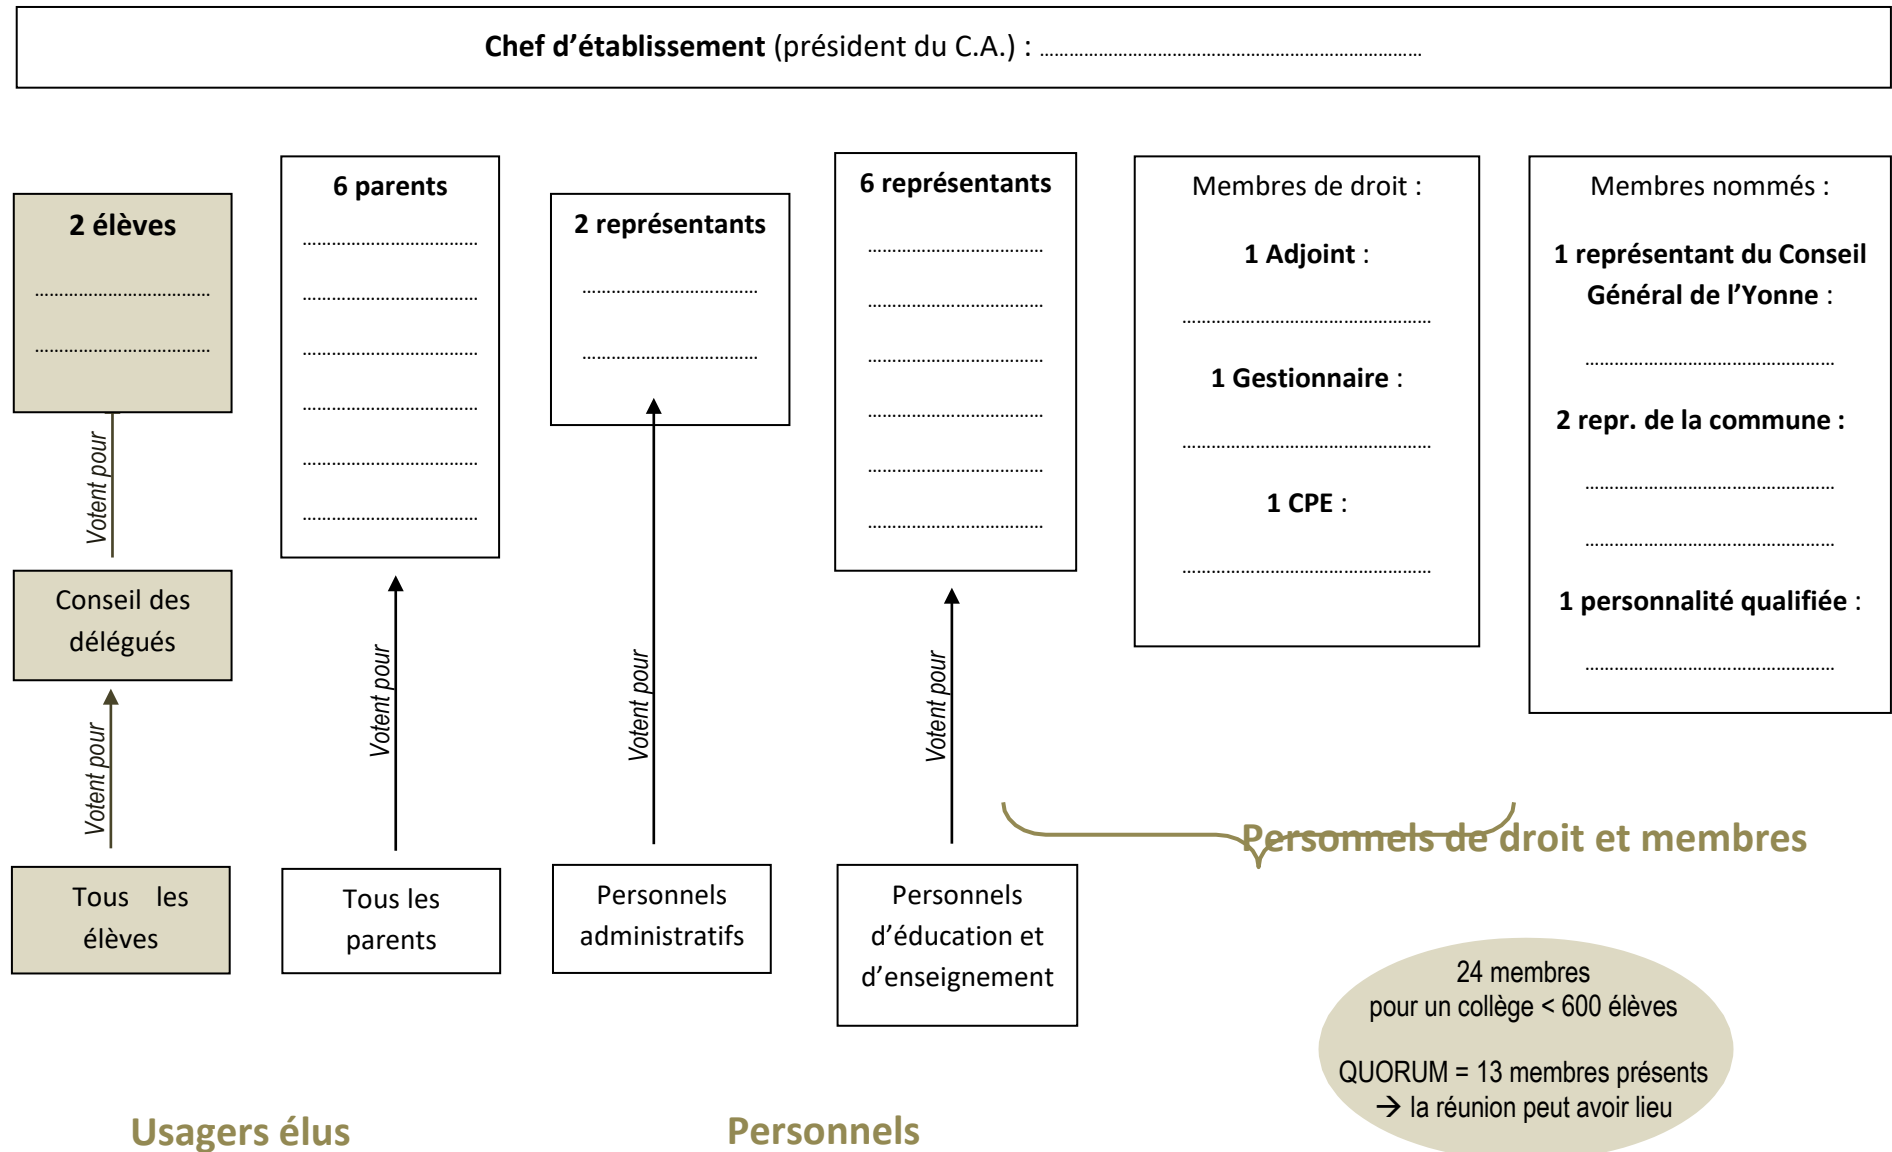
**Chef d'établissement** (président du C.A.) : ………………………………………………

**2 élèves**
……………………………
……………………………

Votent pour

Conseil des délégués

Votent pour

Tous les élèves

**6 parents**
……………………………
……………………………
……………………………
……………………………
……………………………
……………………………

Votent pour

Tous les parents

**2 représentants**
……………………………
……………………………

Votent pour

Personnels administratifs

**6 représentants**
……………………………
……………………………
……………………………
……………………………
……………………………
……………………………

Votent pour

Personnels d'éducation et d'enseignement

Membres de droit :

**1 Adjoint** :
………………………………………

**1 Gestionnaire** :
………………………………………

**1 CPE** :
………………………………………

Membres nommés :

**1 représentant du Conseil Général de l'Yonne** :
………………………………………

**2 repr. de la commune :**
………………………………………
………………………………………

**1 personnalité qualifiée** :
………………………………………

Personnels de droit et membres

24 membres
pour un collège < 600 élèves

QUORUM = 13 membres présents
→ la réunion peut avoir lieu

Usagers élus

Personnels